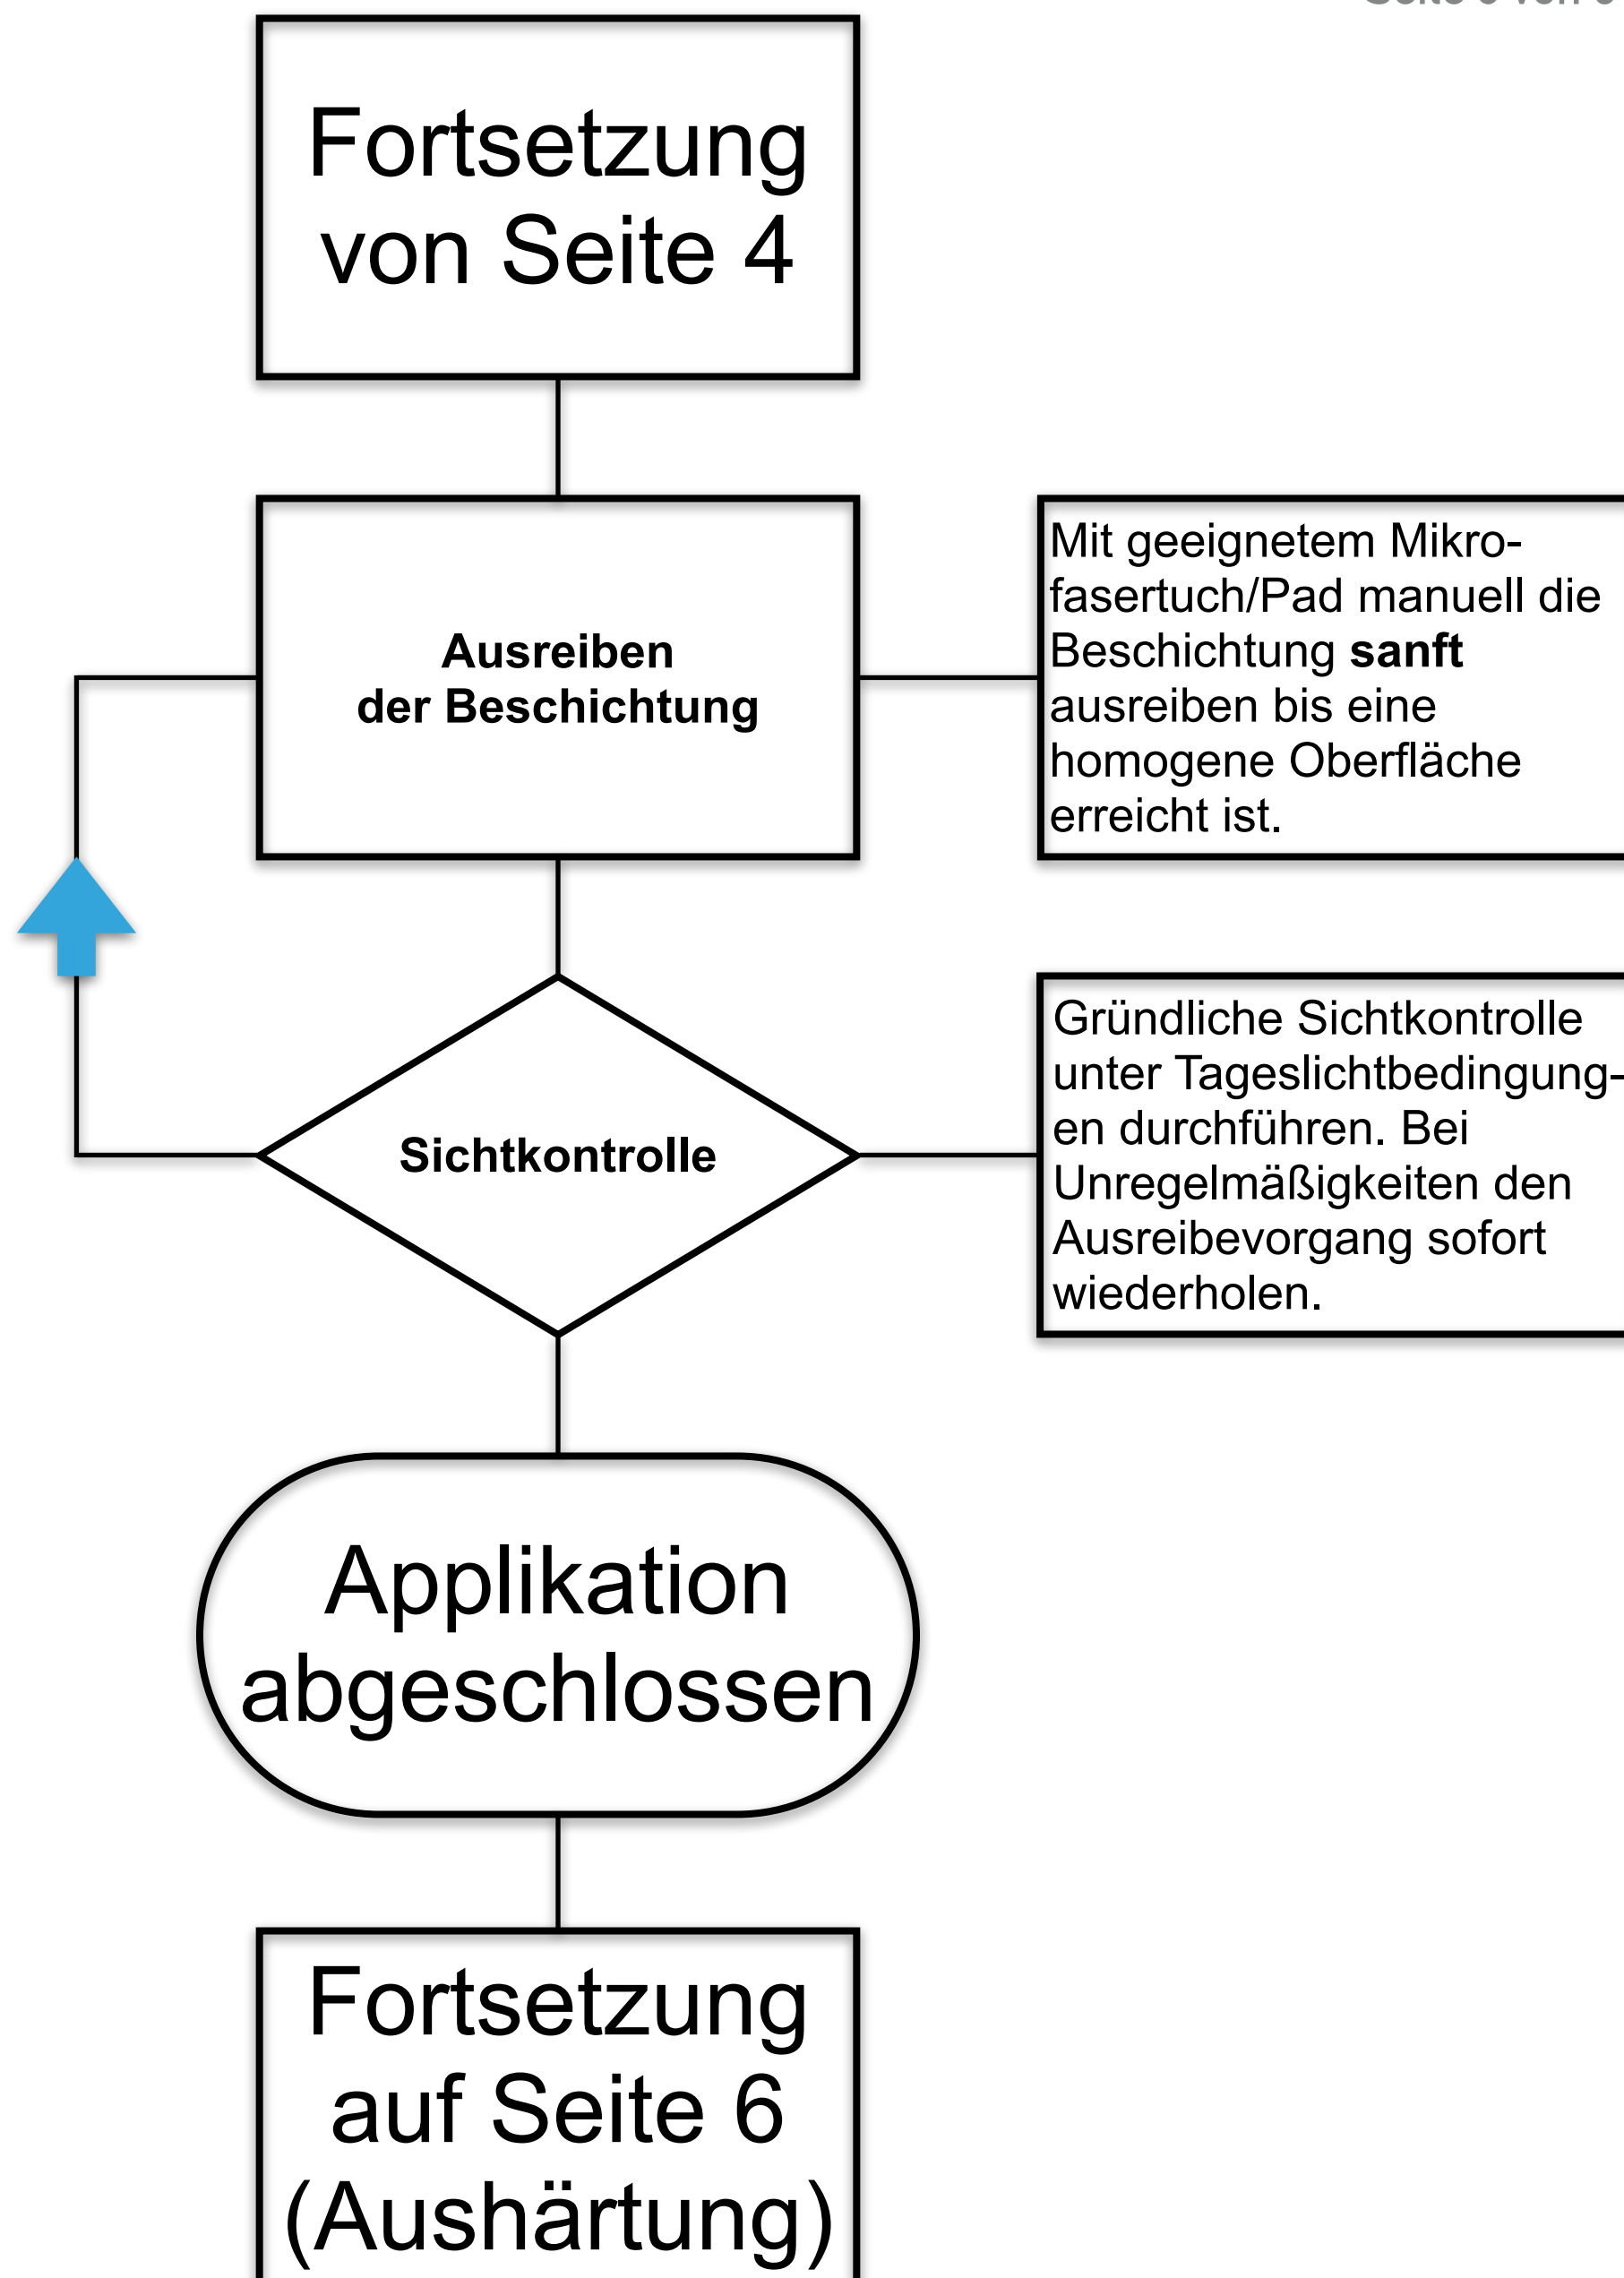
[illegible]

Fortsetzung von Seite 4

Ausreiben der Beschichtung

Mit geeignetem Mikrofasertuch/Pad manuell die Beschichtung **sanft** ausreiben bis eine homogene Oberfläche erreicht ist.

Sichtkontrolle

Gründliche Sichtkontrolle unter Tageslichtbedingungen durchführen. Bei Unregelmäßigkeiten den Ausreibevorgang sofort wiederholen.

Applikation abgeschlossen

Fortsetzung auf Seite 6 (Aushärtung)